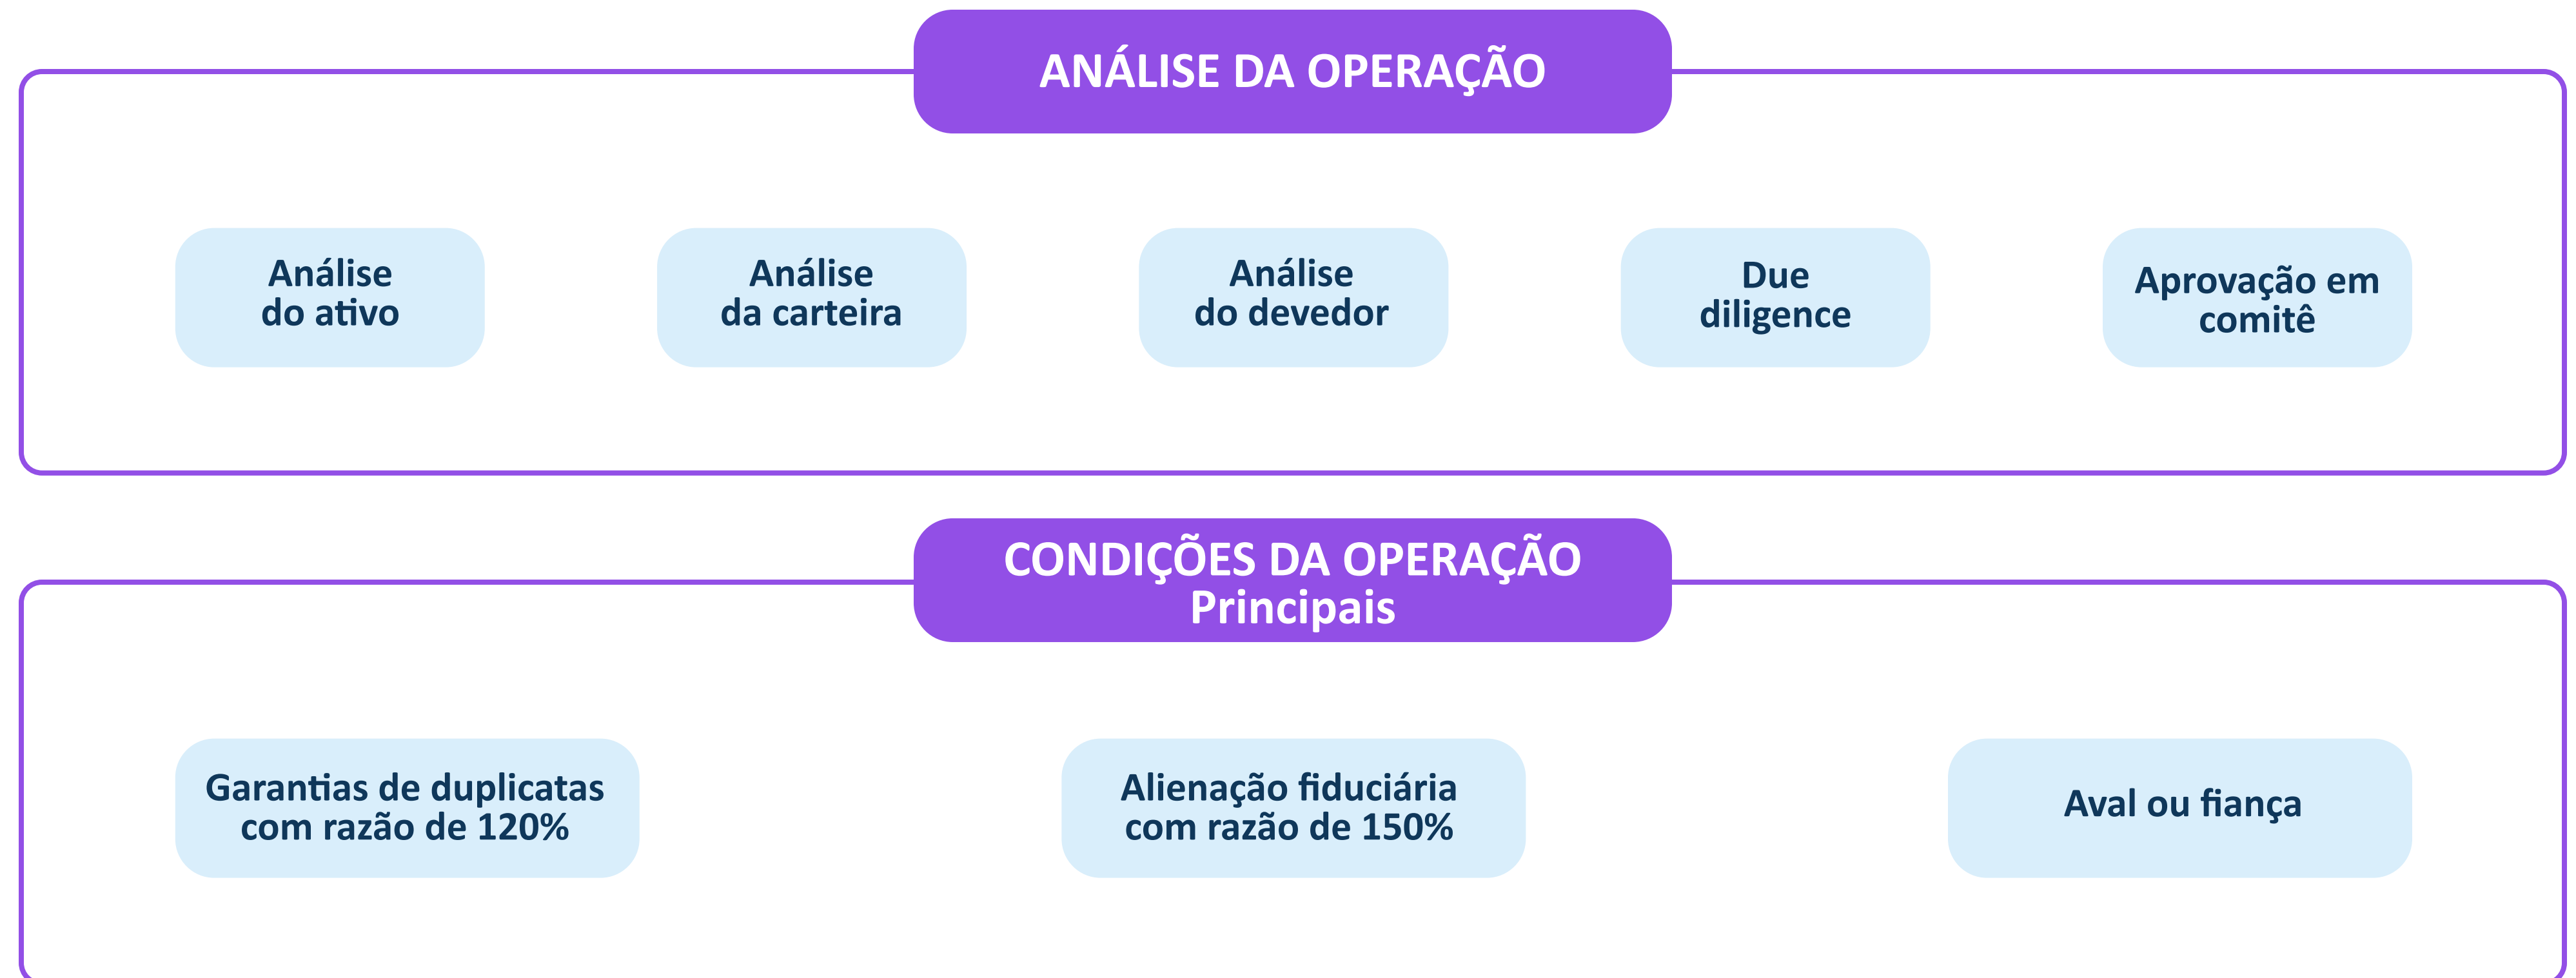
ANÁLISE DA OPERAÇÃO

Análise do ativo

Análise da carteira

Análise do devedor

Due diligence

Aprovação em comitê

CONDIÇÕES DA OPERAÇÃO
Principais

Garantias de duplicatas com razão de 120%

Alienação fiduciária com razão de 150%

Aval ou fiança